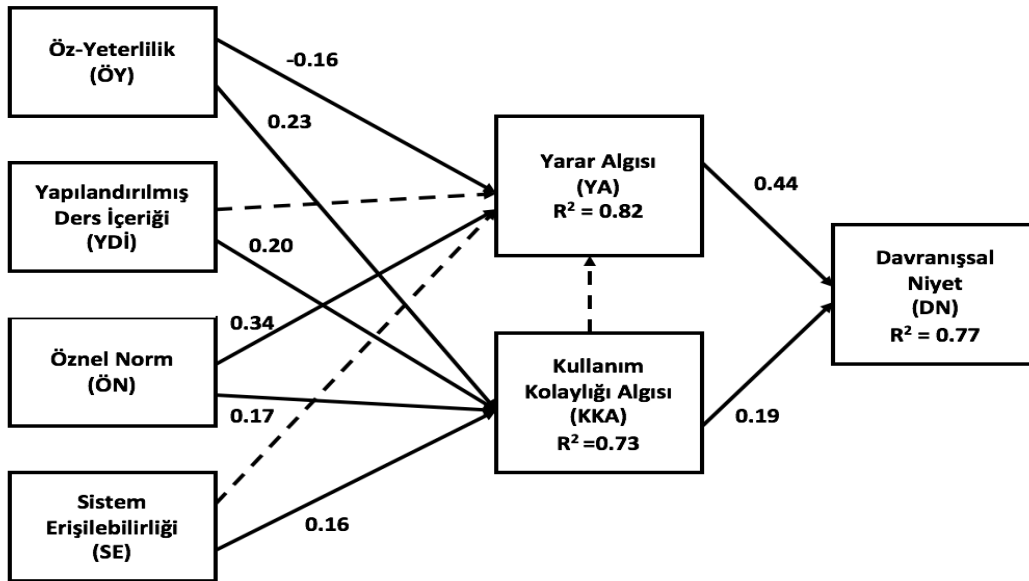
Öz-Yeterlilik (ÖY)

-0.16

0.23

Yapılandırılmış Ders İçeriği (YDİ)

0.20

Öznel Norm (ÖN)

0.34

0.17

Sistem Erişilebilirliği (SE)

0.16

Yarar Algısı (YA) $R^2 = 0.82$

Kullanım Kolaylığı Algısı (KKA) $R^2 =0.73$

0.44

0.19

Davranışsal Niyet (DN) $R^2 = 0.77$